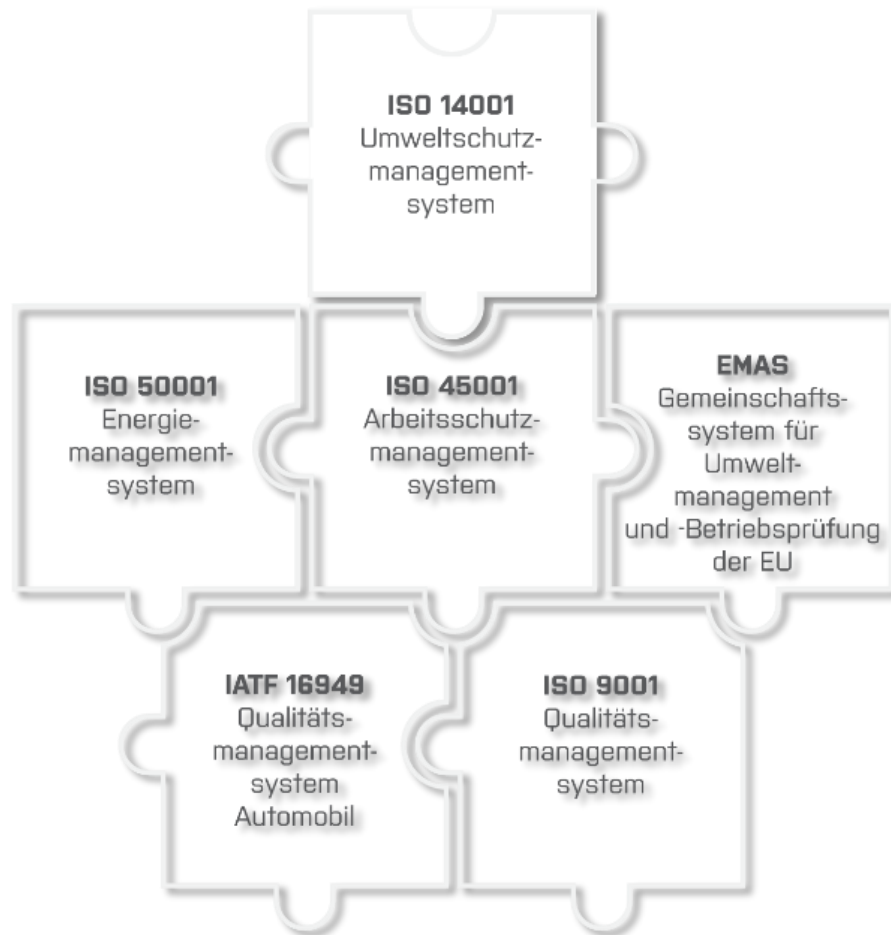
**ISO 14001**
Umweltschutzmanagementsystem

**ISO 50001**
Energiemanagementsystem

**ISO 45001**
Arbeitsschutzmanagementsystem

**EMAS**
Gemeinschaftssystem für Umweltmanagement und -Betriebsprüfung der EU

**IATF 16949**
Qualitätsmanagementsystem Automobil

**ISO 9001**
Qualitätsmanagementsystem